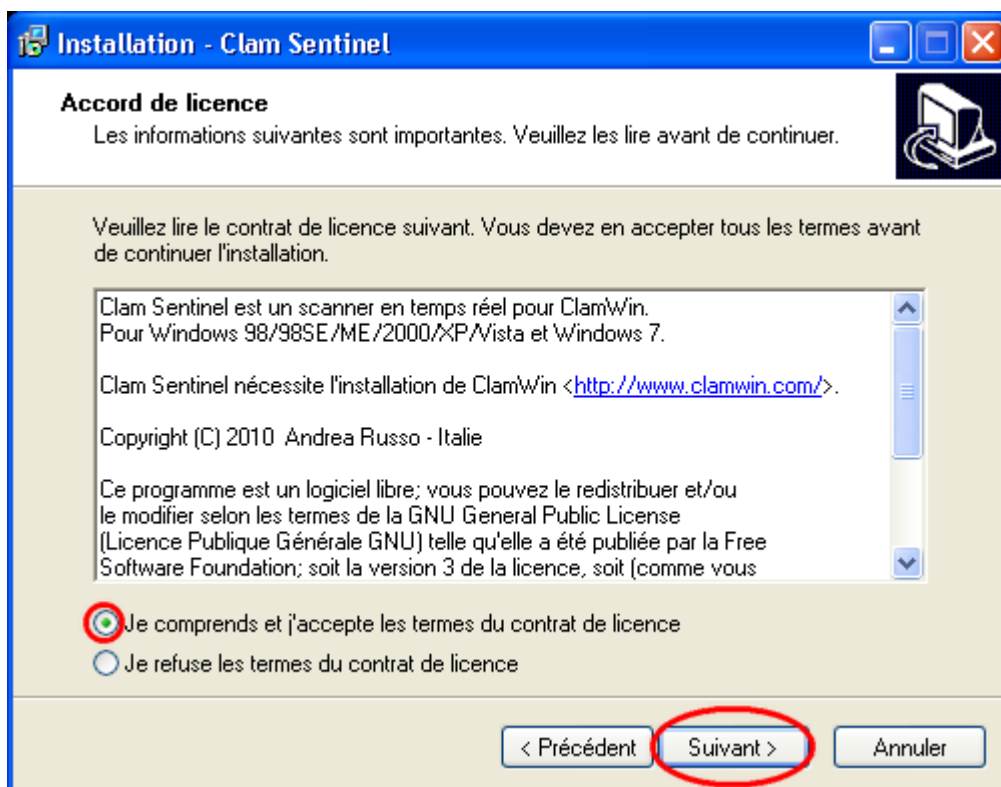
Installation - Clam Sentinel

Accord de licence

Les informations suivantes sont importantes. Veuillez les lire avant de continuer.

Veuillez lire le contrat de licence suivant. Vous devez en accepter tous les termes avant de continuer l'installation.

Clam Sentinel est un scanner en temps réel pour ClamWin.
Pour Windows 98/98SE/ME/2000/XP/Vista et Windows 7.

Clam Sentinel nécessite l'installation de ClamWin <http://www.clamwin.com/>.

Copyright (C) 2010 Andrea Russo - Italie

Ce programme est un logiciel libre; vous pouvez le redistribuer et/ou le modifier selon les termes de la GNU General Public License (Licence Publique Générale GNU) telle qu'elle a été publiée par la Free Software Foundation; soit la version 3 de la licence, soit (comme vous

Je comprends et j'accepte les termes du contrat de licence

Je refuse les termes du contrat de licence

< Précédent

Suivant >

Annuler